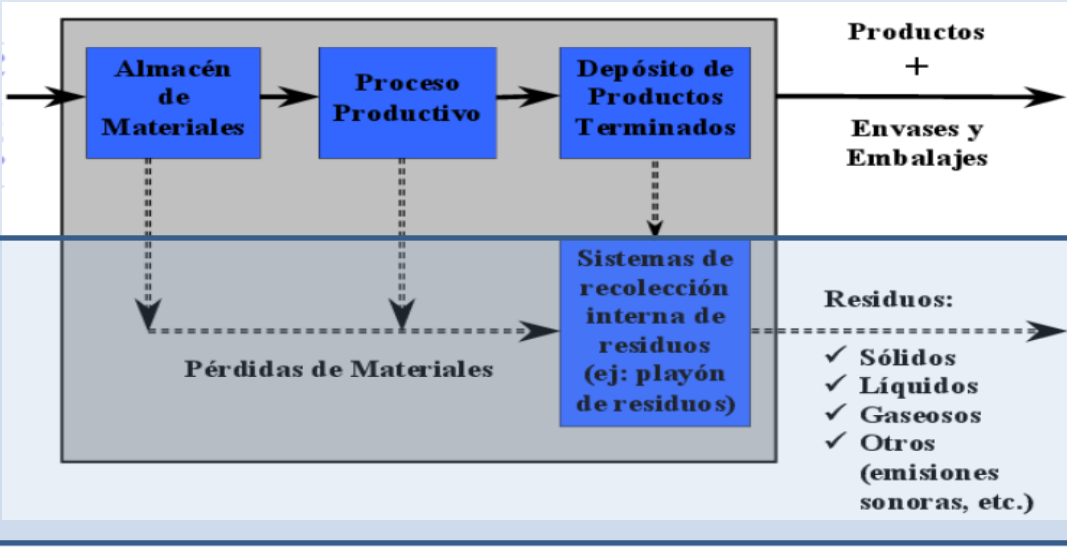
Almacén de Materiales

Proceso Productivo

Depósito de Productos Terminados

Productos
+
Envases y Embalajes

Sistemas de recolección interna de residuos (ej: playón de residuos)

Pérdidas de Materiales

Residuos:
✓ Sólidos
✓ Líquidos
✓ Gaseosos
✓ Otros (emisiones sonoras, etc.)